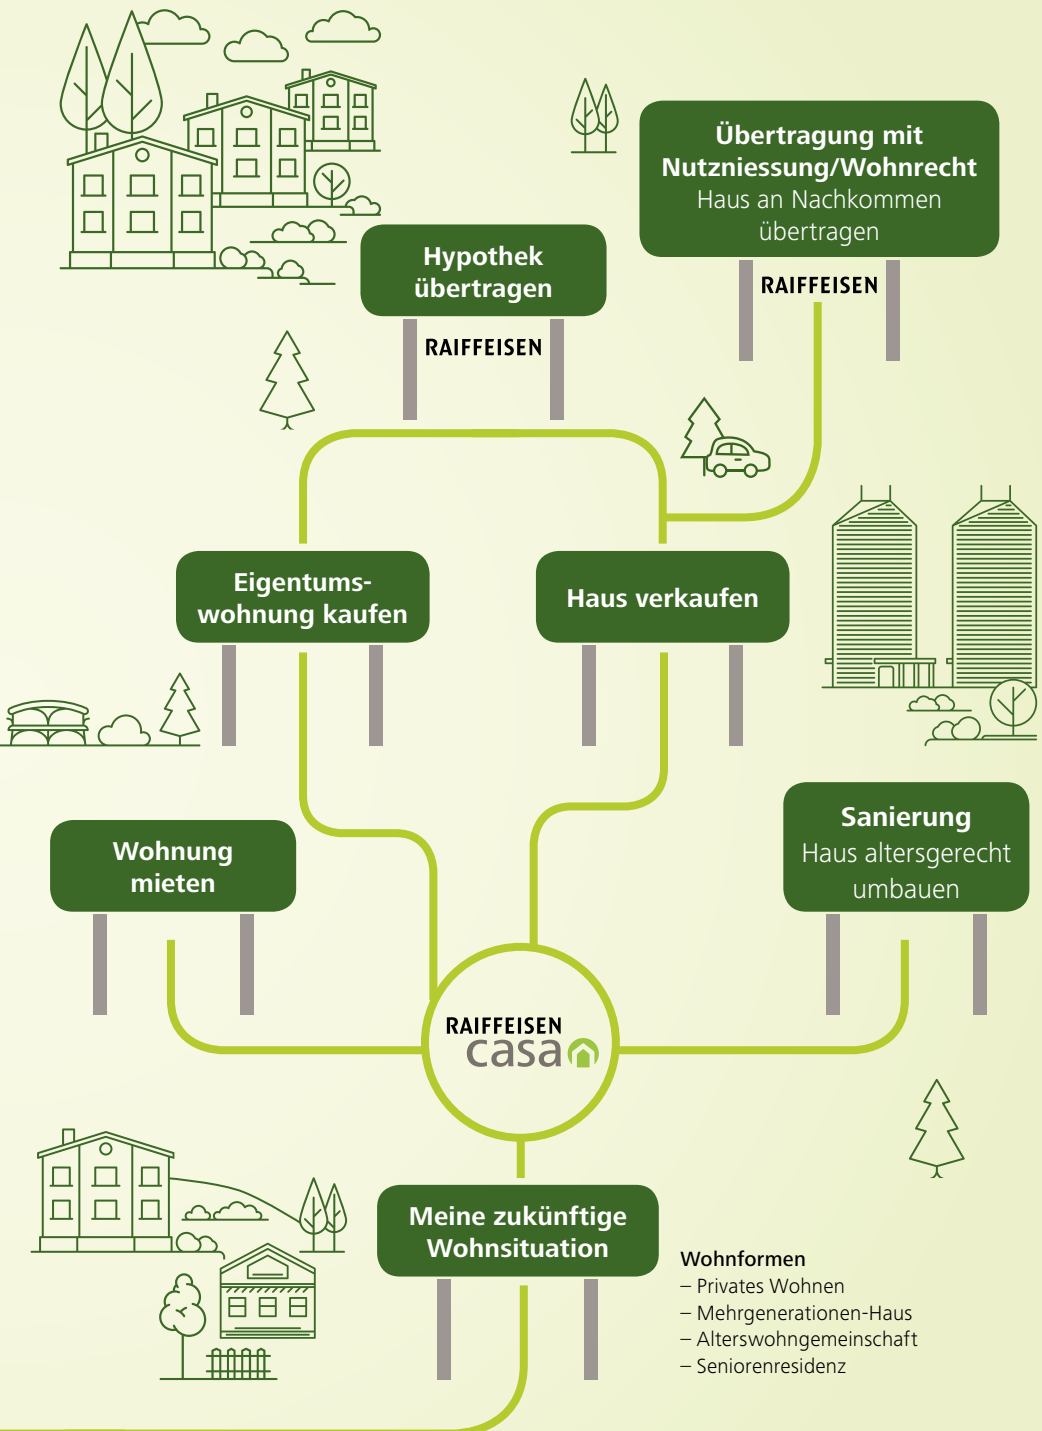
Übertragung mit Nutzniessung/Wohnrecht
Haus an Nachkommen übertragen

RAIFFEISEN

Hypothek übertragen

RAIFFEISEN

Eigentumswohnung kaufen

Haus verkaufen

Wohnung mieten

Sanierung
Haus altersgerecht umbauen

RAIFFEISEN casa

Meine zukünftige Wohnsituation

Wohnformen
– Privates Wohnen
– Mehrgenerationen-Haus
– Alterswohngemeinschaft
– Seniorenresidenz